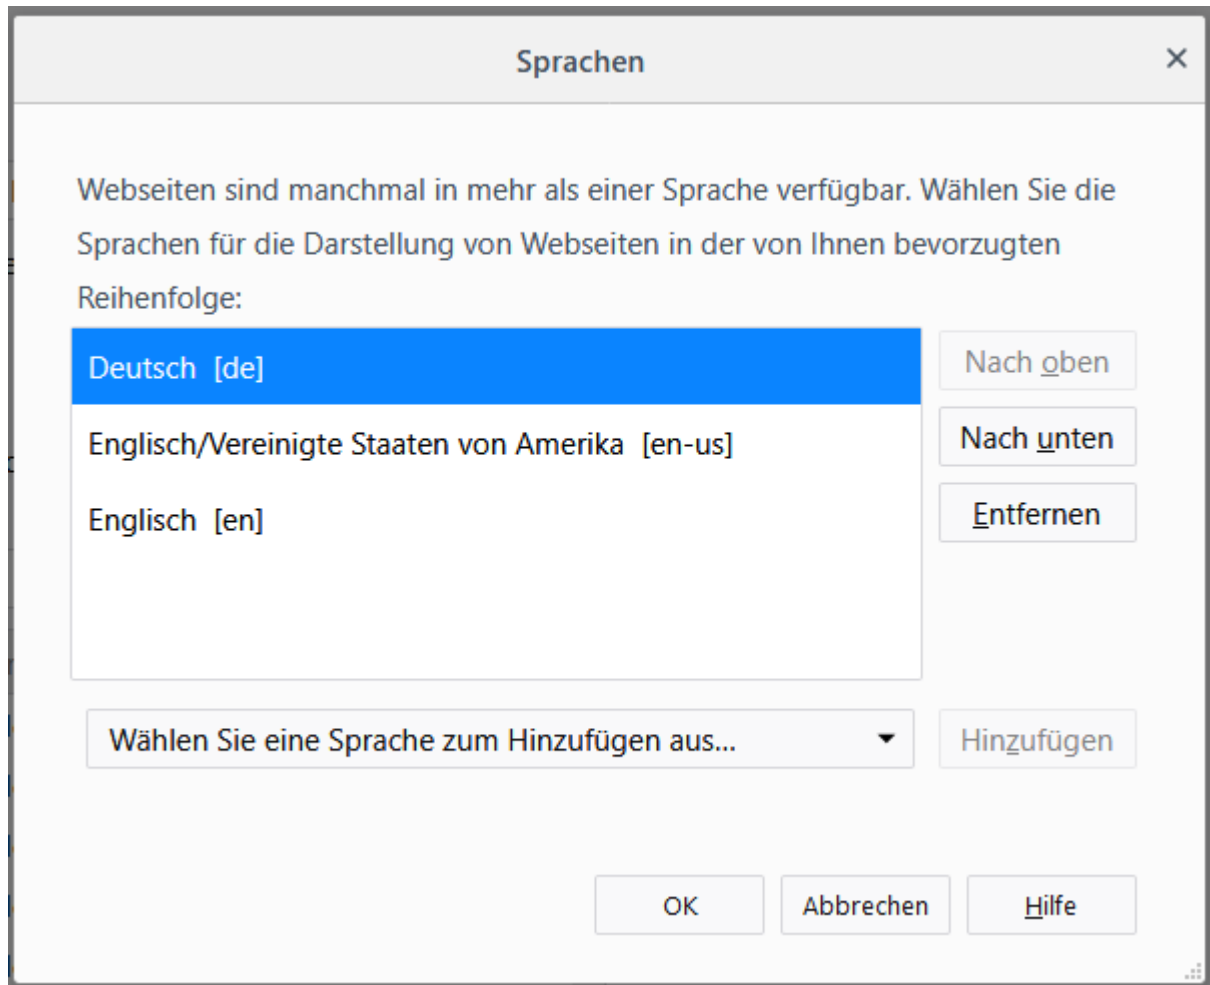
Sprachen

×

Webseiten sind manchmal in mehr als einer Sprache verfügbar. Wählen Sie die Sprachen für die Darstellung von Webseiten in der von Ihnen bevorzugten Reihenfolge:

Deutsch [de]

Englisch/Vereinigte Staaten von Amerika [en-us]

Englisch [en]

Nach oben

Nach unten

Entfernen

Wählen Sie eine Sprache zum Hinzufügen aus...

Hinzufügen

OK

Abbrechen

Hilfe